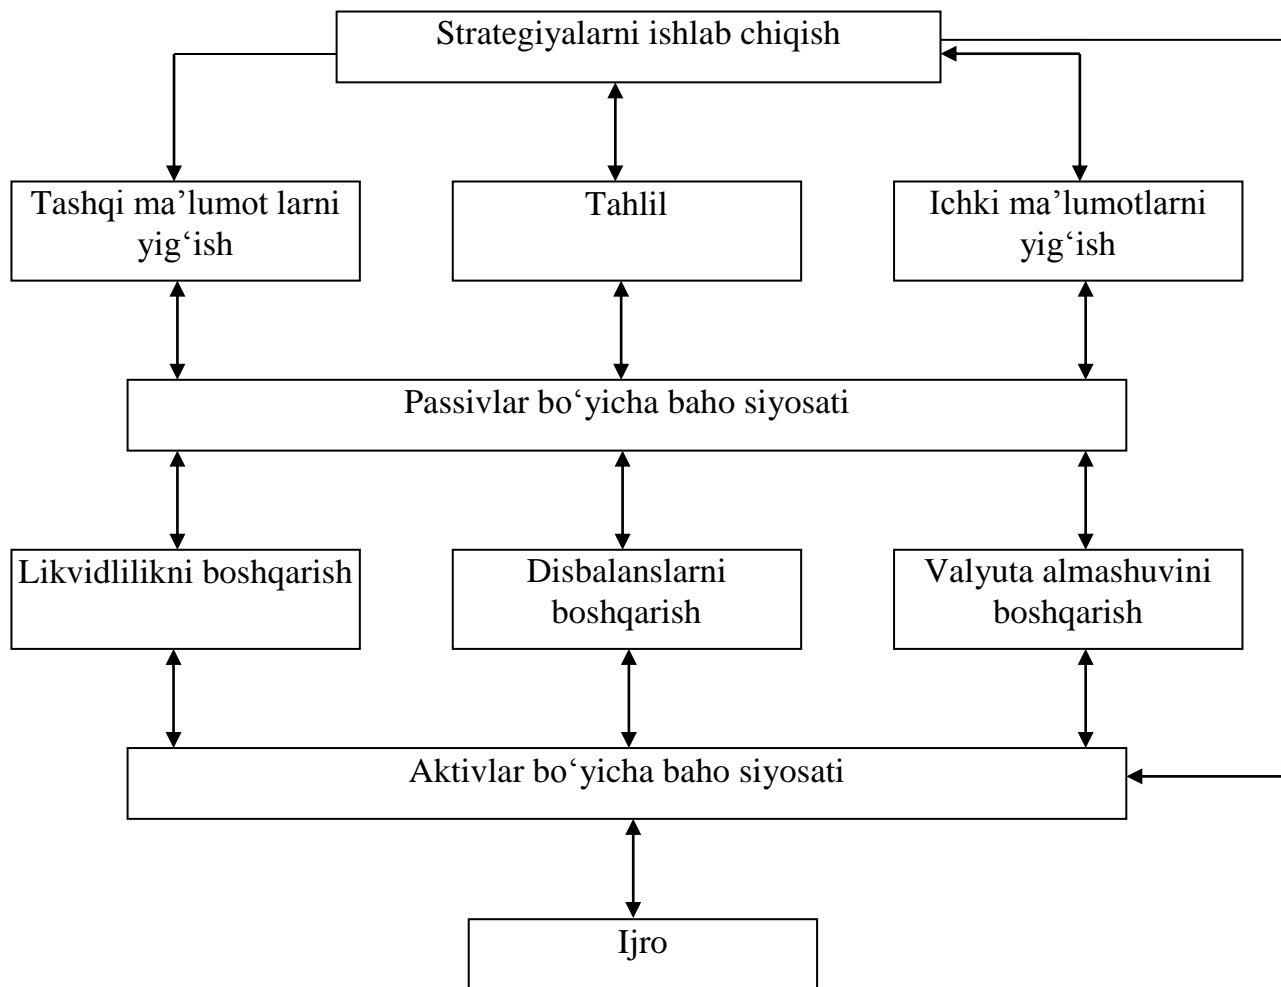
Strategiyalarni ishlab chiqish

Tashqi ma’lumot larni yig‘ish

Tahlil

Ichki ma’lumotlarni yig‘ish

Passivlar bo‘yicha baho siyosati

Likvidlilikni boshqarish

Disbalanslarni boshqarish

Valyuta almashuvini boshqarish

Aktivlar bo‘yicha baho siyosati

Ijro